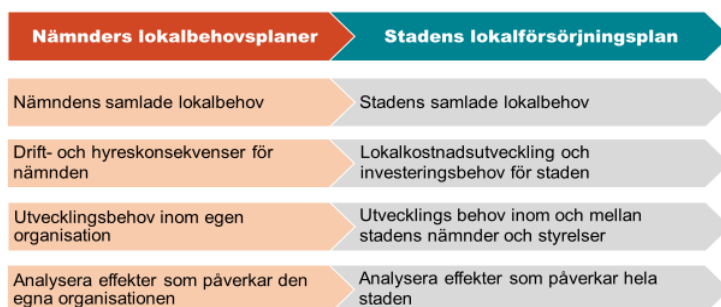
Nämnders lokalbehovsplaner

Stadens lokalförsörjningsplan

Nämndens samlade lokalbehov

Stadens samlade lokalbehov

Drift- och hyreskonsekvenser för nämnden

Lokalkostnadsutveckling och investeringsbehov för staden

Utvecklingsbehov inom egen organisation

Utvecklings behov inom och mellan stadens nämnder och styrelser

Analysera effekter som påverkar den egna organisationen

Analysera effekter som påverkar hela staden